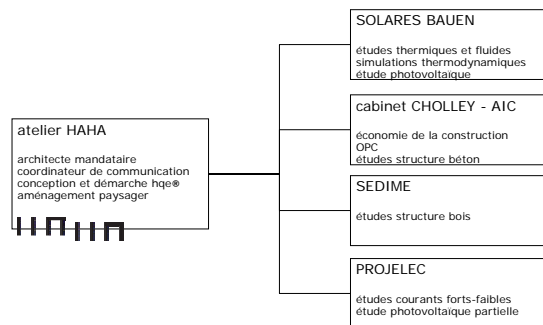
atelier HAHA

architecte mandataire
coordinateur de communication
conception et démarche hqe®
aménagement paysager

SOLARES BAUEN

études thermiques et fluides
simulations thermodynamiques
étude photovoltaïque

cabinet CHOLLEY - AIC

économie de la construction
OPC
études structure béton

SEDIME

études structure bois

PROJELEC

études courants forts-faibles
étude photovoltaïque partielle